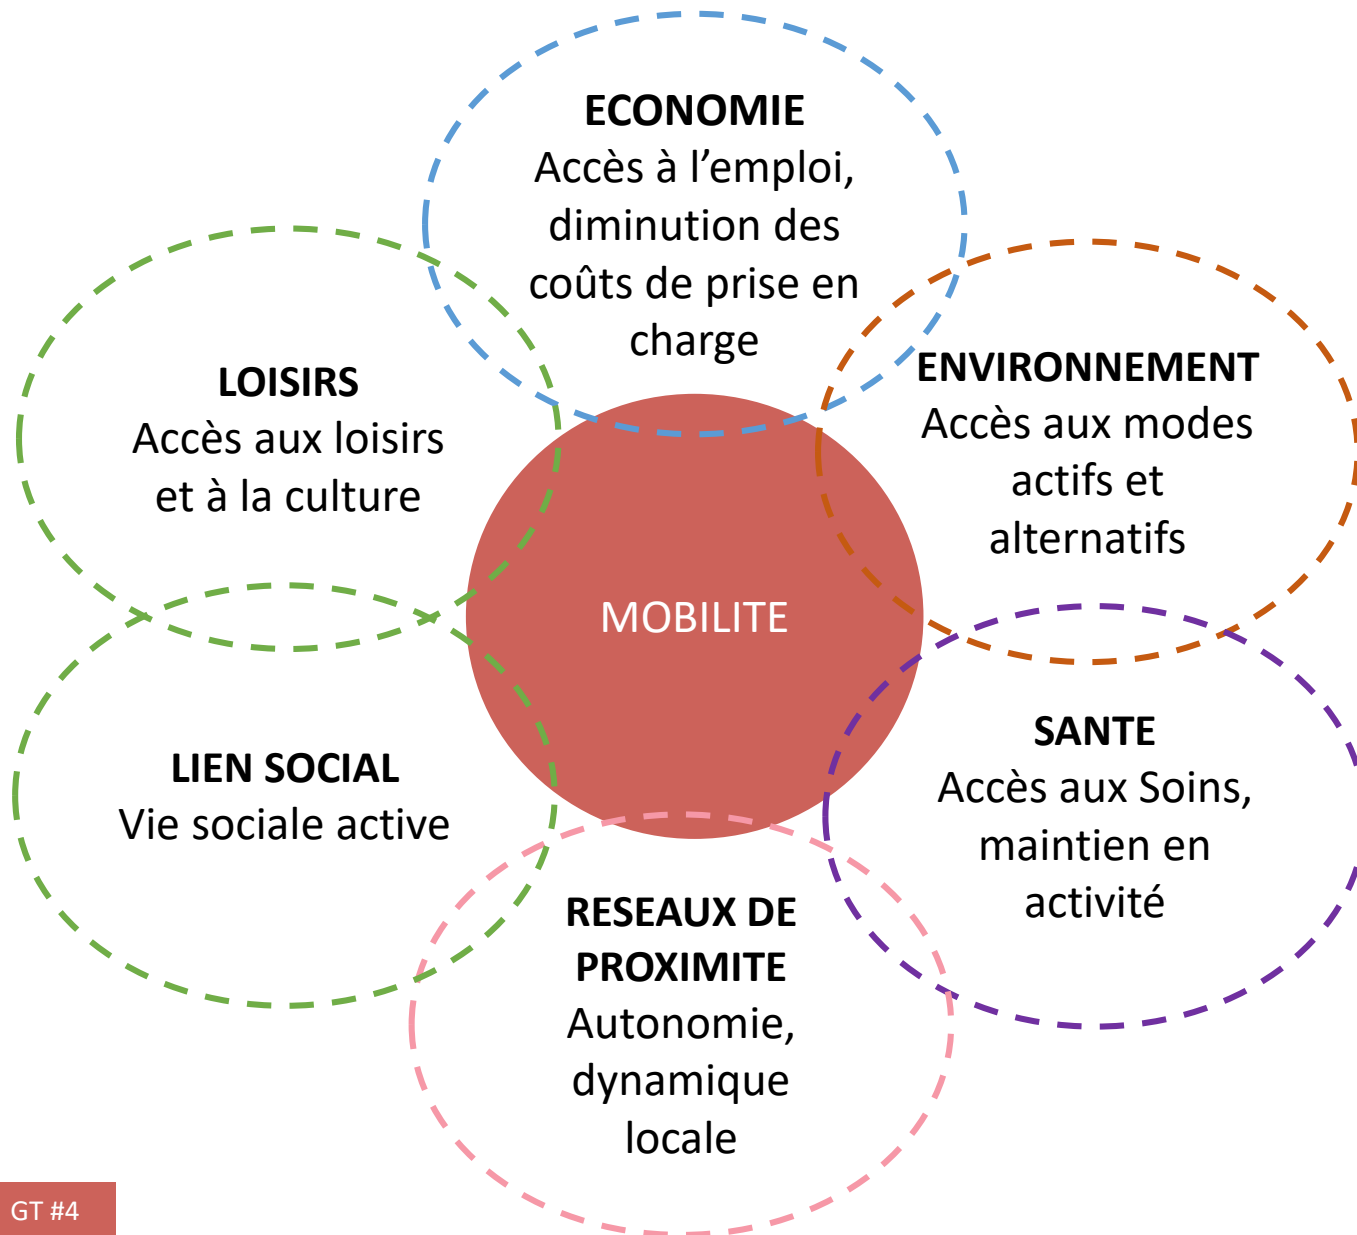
ECONOMIE
Accès à l’emploi, diminution des coûts de prise en charge

LOISIRS
Accès aux loisirs et à la culture

ENVIRONNEMENT
Accès aux modes actifs et alternatifs

MOBILITE

LIEN SOCIAL
Vie sociale active

SANTE
Accès aux Soins, maintien en activité

RESEAUX DE PROXIMITE
Autonomie, dynamique locale

GT #4